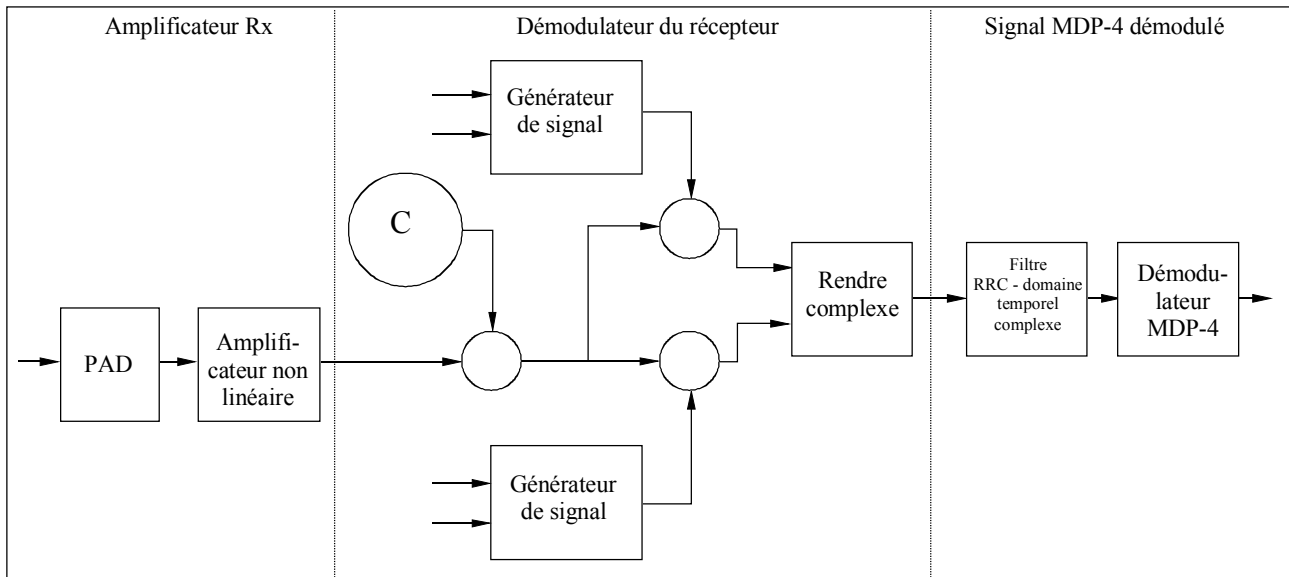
Amplificateur Rx

Démodulateur du récepteur

Signal MDP-4 démodulé

Générateur de signal

C

Rendre complexe

Filtre RRC - domaine temporel complexe

Démodulateur MDP-4

PAD

Amplificateur non linéaire

Générateur de signal